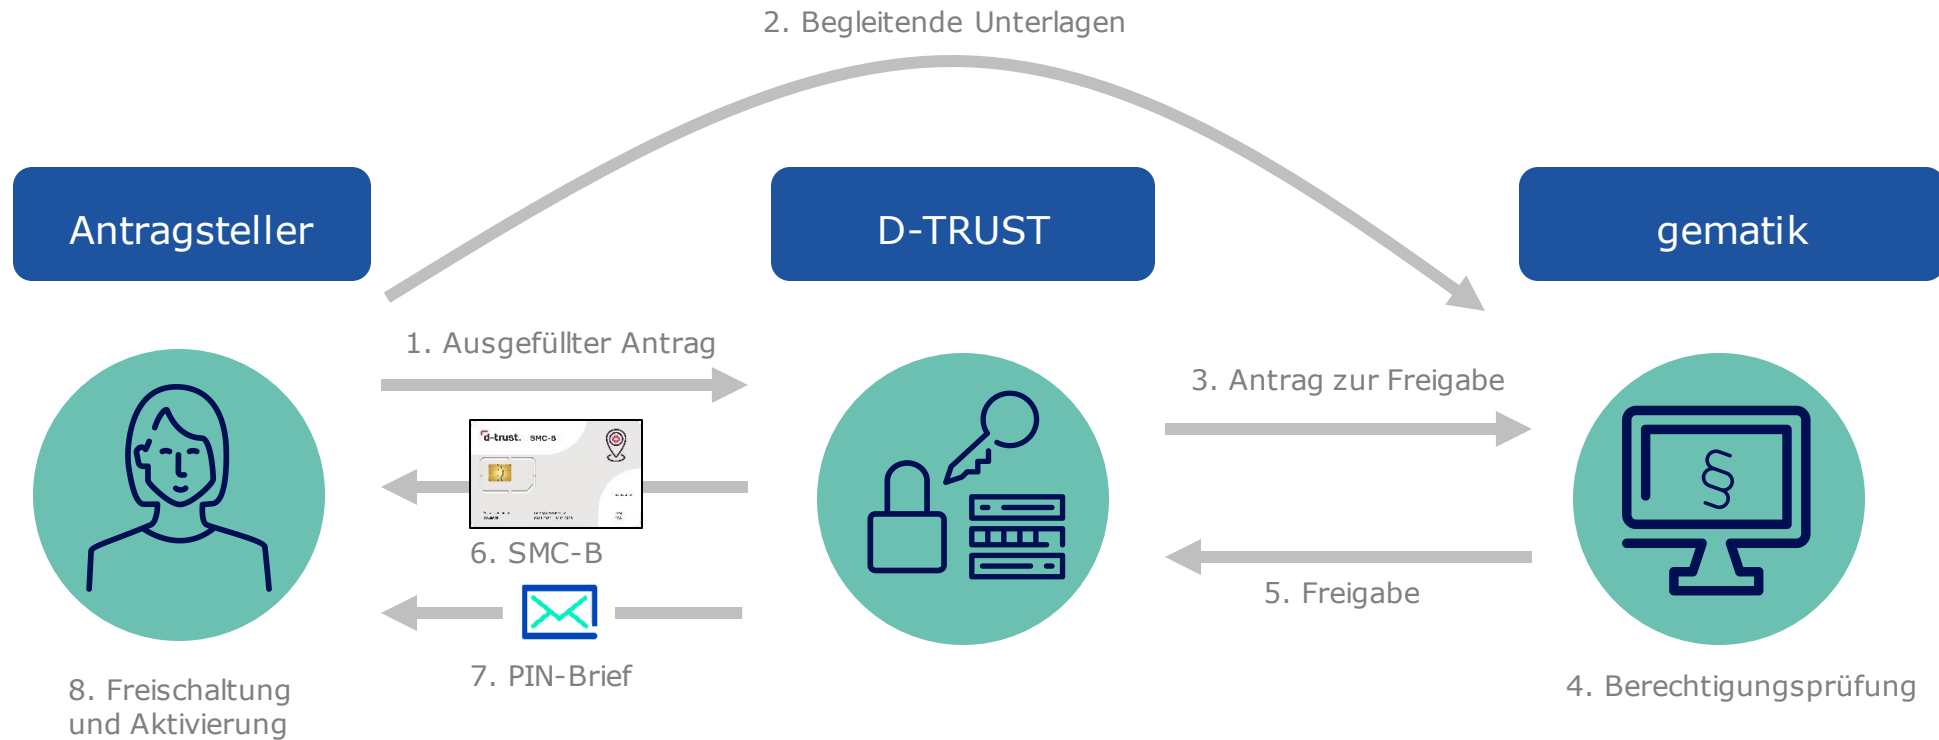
2. Begleitende Unterlagen

Antragsteller

D-TRUST

gematik

1. Ausgefüllter Antrag

3. Antrag zur Freigabe

d-trust. SMC-B

6. SMC-B

5. Freigabe

7. PIN-Brief

8. Freischaltung und Aktivierung

4. Berechtigungsprüfung

§